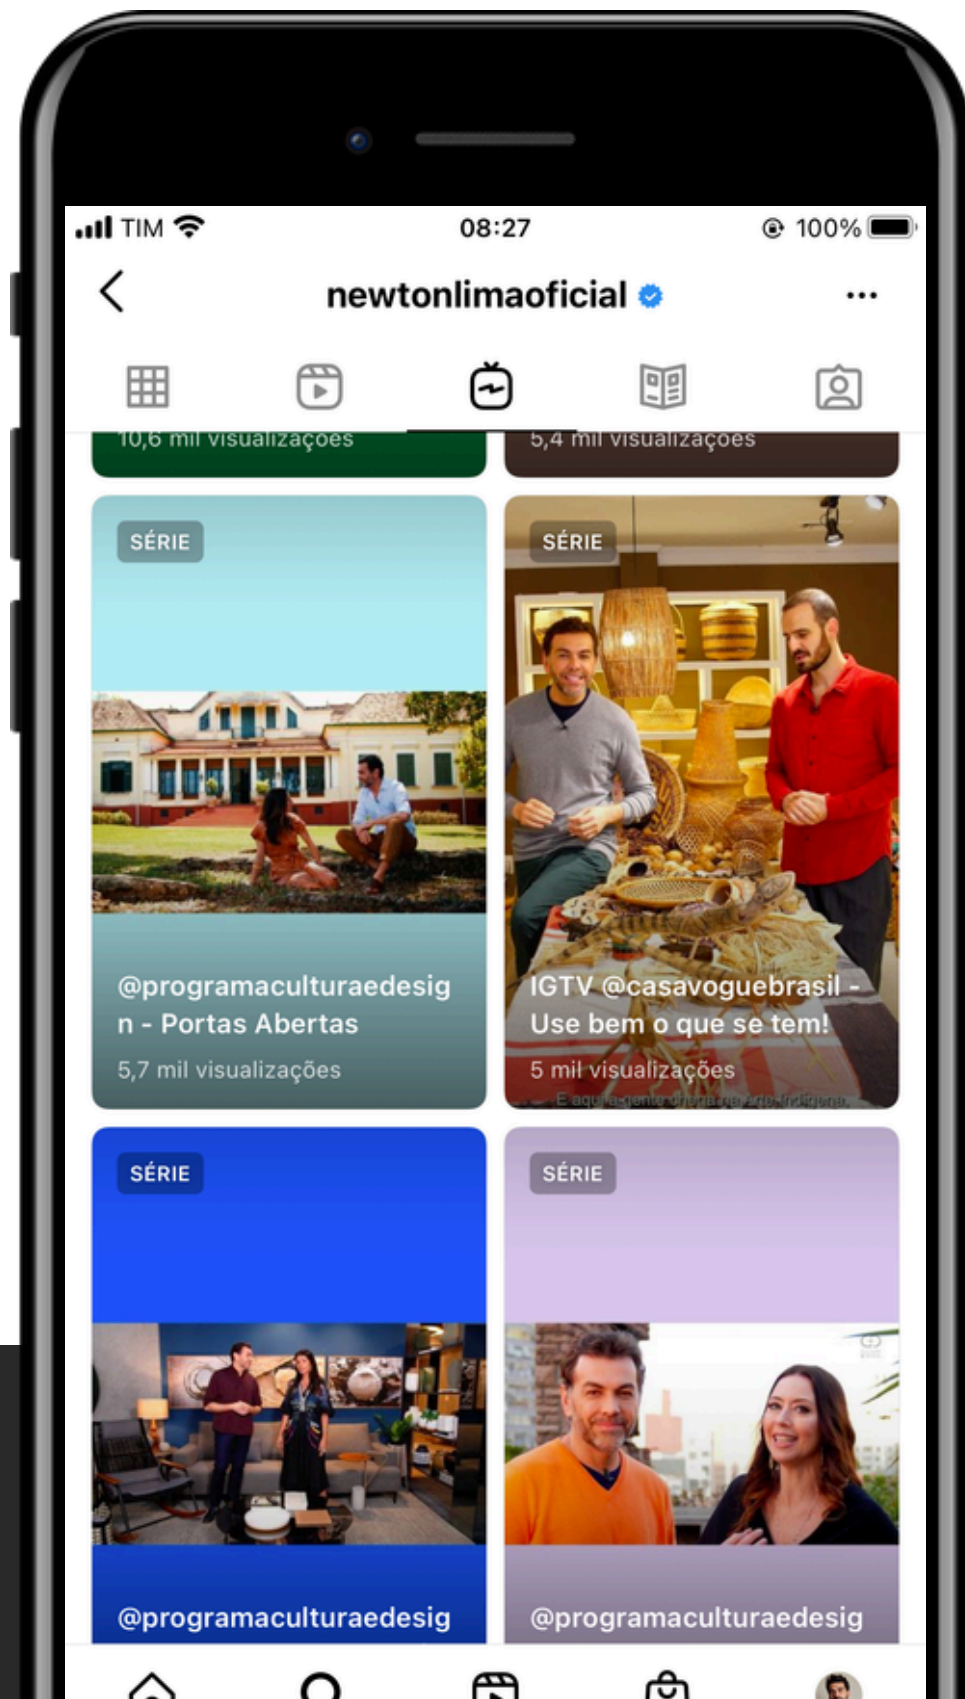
TIM 08:27 100%

newtonlimaoficial

10,6 mil visualizações

5,4 mil visualizações

SÉRIE

@programaculturaedesign - Portas Abertas

5,7 mil visualizações

SÉRIE

IGTV @casavoguebrasil - Use bem o que se tem!

5 mil visualizações

E aqui a gente chega na Arte Indígena.

SÉRIE

@programaculturaedesig

SÉRIE

@programaculturaedesig